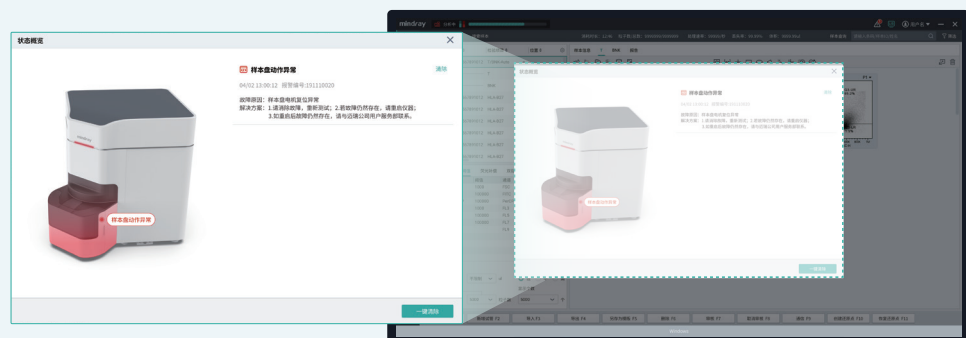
状态概览

样本盘动作异常

清除

04/02 13:00:12 报警编号:151110020

故障原因：样本盘电机复位异常
解决方案：1.请清除故障，重新测试；2.若故障仍然存在，请重启仪器；
3.如重启后故障仍然存在，请与迈瑞公司用户服务部联系。

样本盘动作异常

一键清除

mindray

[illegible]